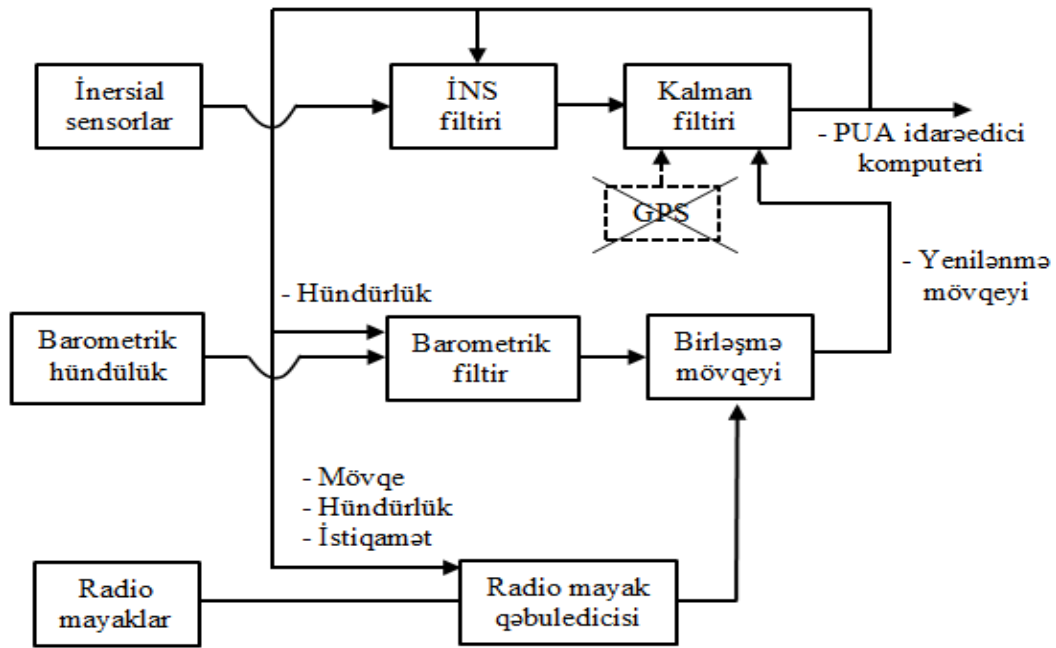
İnersial sensorlar

İNS filtiri

Kalman filtiri

- PUA idarəedici komputeri

GPS

- Yenilənmə mövqeyi

- Hündürlük

Barometrik hündülük

Barometrik filtir

Birləşmə mövqeyi

- Mövqe
- Hündürlük
- İstiqamət

Radio mayaklar

Radio mayak qəbuledicisi